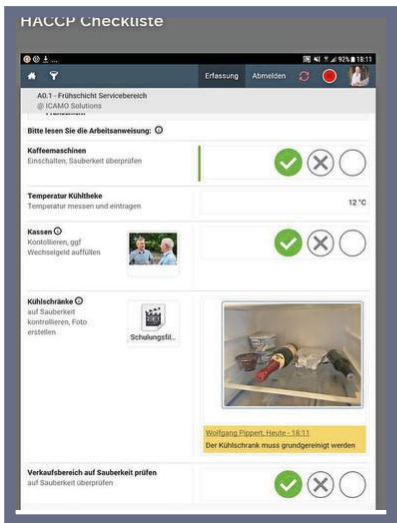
HACCP Checkliste

92% 18:11

Erfassung Abmelden

A0.1 - Frühschicht Servicebereich
@ ICAMO Solutions

Bitte lesen Sie die Arbeitsanweisung:

Kaffeemaschinen
Einschalten, Sauberkeit überprüfen

Temperatur Kühltheke
Temperatur messen und eintragen

12 °C

Kassen
Kontrollieren, ggf Wechselgeld auffüllen

Kühlschränke
auf Sauberkeit kontrollieren, Foto erstellen

Schulungsfil..

Wolfgang Pippert, Heute - 18:11
Der Kühlschrank muss grundgereinigt werden

Verkaufsbereich auf Sauberkeit prüfen
auf Sauberkeit überprüfen